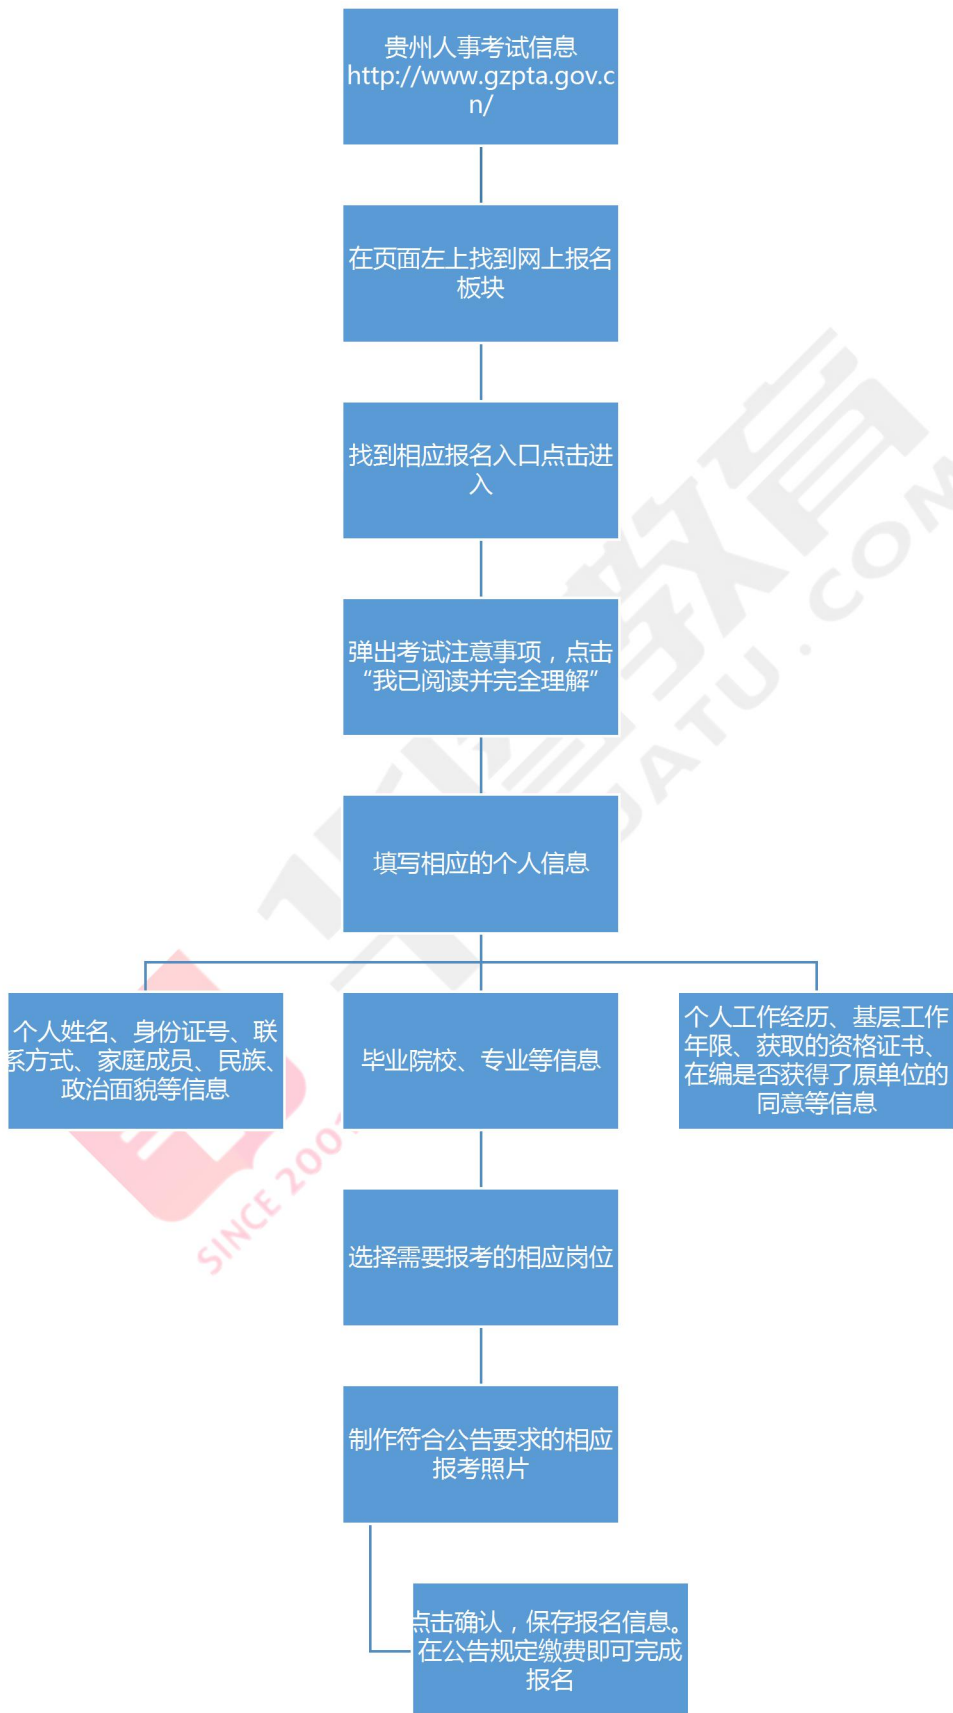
贵州人事考试信息
http://www.gzpta.gov.cn/

在页面左上找到网上报名板块

找到相应报名入口点击进入

弹出考试注意事项，点击“我已阅读并完全理解”

填写相应的个人信息

个人姓名、身份证号、联系方式、家庭成员、民族、政治面貌等信息

毕业院校、专业等信息

个人工作经历、基层工作年限、获取的资格证书、在编是否获得了原单位的同意等信息

选择需要报考的相应岗位

制作符合公告要求的相应报考照片

点击确认，保存报名信息。在公告规定缴费即可完成报名

SINCE 200
JIATU.COM